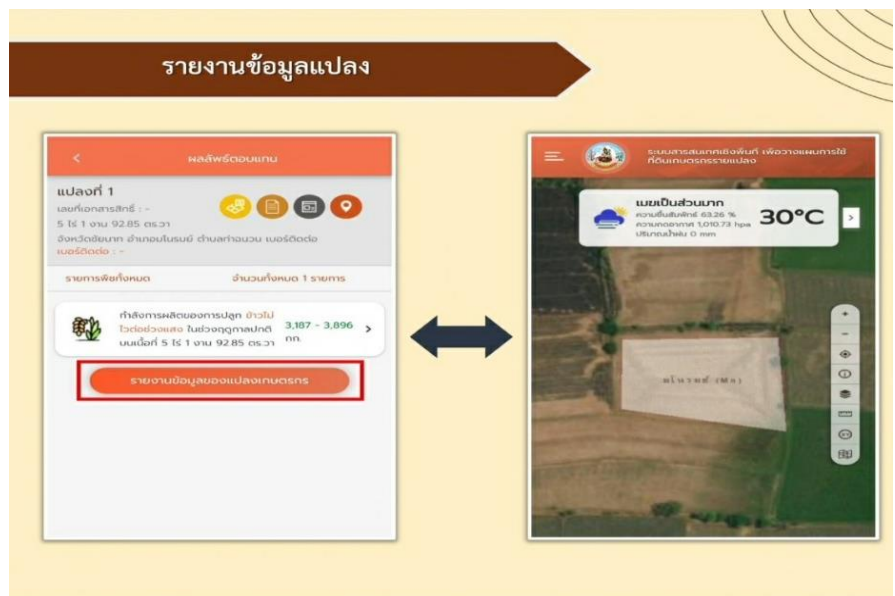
รายงานข้อมูลแปลง

<

ผลลัพธ์ตอบแทน

แปลงที่ 1

เลขที่เอกสารสิทธิ์ : -

5 ไร่ 1 งาน 92.85 ตร.วา

จังหวัดชัยนาท อำเภอมโนรมย์ ตำบลท่าฉนวน เบอร์ติดต่อ

เบอร์ติดต่อ : -

รายการพืชทั้งหมด

จำนวนทั้งหมด 1 รายการ

กำลังการผลิตของการปลูก ข้าวไม่ไวต่อช่วงแสง ในช่วงฤดูกาลปกติ บนเนื้อที่ 5 ไร่ 1 งาน 92.85 ตร.วา

3,187 - 3,896 กก.

>

รายงานข้อมูลของแปลงเกษตรกร

ระบบสารสนเทศเชิงพื้นที่ เพื่อวางแผนการใช้ที่ดินเกษตรกรรายแปลง

เมฆเป็นส่วนมาก

ความชื้นสัมพัทธ์ 63.26 %

ความกดอากาศ 1,010.73 hpa

ปริมาณน้ำฝน 0 mm

30°C

>

มโนรมย์ (Mn)